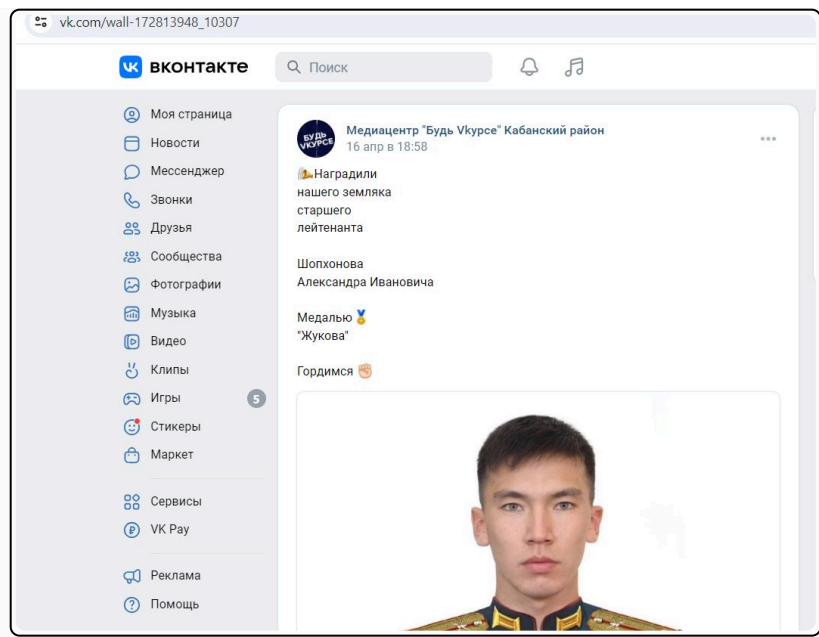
vk.com/wall-172813948_10307

вконтакте

Поиск

Моя страница
Новости
Мессенджер
Звонки
Друзья
Сообщества
Фотографии
Музыка
Видео
Клипы
Игры 5
Стикеры
Маркет

Сервисы
VK Pay

Реклама
Помощь

БУДЬ VКУРСЕ

Медиацентр "Будь Vkурсе" Кабанский район
16 апр в 18:58

Наградили
нашего земляка
старшего
лейтенанта

Шопхонова
Александра Ивановича

Медалью
"Жукова"

Гордимся